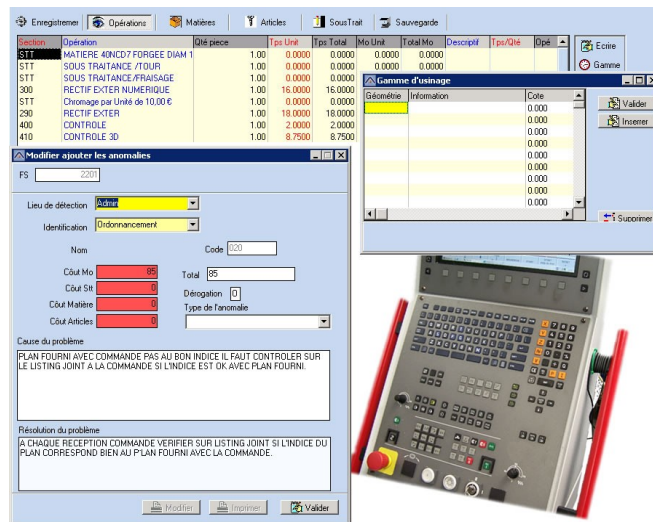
Enregistrement | Opérations | Matières | Articles | SousTrait | Sauvegarde

| Section | Opération | Qté piece | Tps Unit | Tps Total | Mo Unit | Total Mo | Descriptif | Tps/Qté | Opé |
|---|---|---|---|---|---|---|---|---|---|
| STT | MATIERE 40NCD7 FORGEE DIAM 1 | 1.00 | 0.0000 | 0.0000 | 0.0000 | 0.0000 | | | |
| STT | SOUS TRAITANCE /TOUR | 1.00 | 0.0000 | 0.0000 | 0.0000 | 0.0000 | | | |
| STT | SOUS TRAITANCE/FRAISAGE | 1.00 | 0.0000 | 0.0000 | 0.0000 | 0.0000 | | | |
| 300 | RECTIF EXTER NUMERIQUE | 1.00 | 16.0000 | 16.0000 | | | | | |
| STT | Chromage par Unité de 10,00 € | 1.00 | 0.0000 | 0.0000 | | | | | |
| 290 | RECTIF EXTER | 1.00 | 18.0000 | 18.0000 | | | | | |
| 400 | CONTROLE | 1.00 | 2.0000 | 2.0000 | | | | | |
| 410 | CONTROLE 3D | 1.00 | 8.7500 | 8.7500 | | | | | |

Ecrire
Gamme

Gamme d'usinage

| Géométrie | Information | Cote |
|---|---|---|
| | | 0.000 |
| | | 0.000 |
| | | 0.000 |
| | | 0.000 |
| | | 0.000 |
| | | 0.000 |
| | | 0.000 |
| | | 0.000 |
| | | 0.000 |

Valider
Insérer
Suprimer

Modifier ajouter les anomalies

FS 2201

Lieu de détection Admin
Identification Ordonnancement

Nom
Code 020

Coût Mo 85
Coût Stt 0
Coût Matière 0
Coût Articles 0
Total 85
Dérogation 0
Type de l'anomalie

Cause du problème
PLAN FOURNI AVEC COMMANDE PAS AU BON INDICE IL FAUT CONTROLER SUR LE LISTING JOINT A LA COMMANDE SI L'INDICE EST OK AVEC PLAN FOURNI.

Résolution du problème
A CHAQUE RECEPTION COMMANDE VERIFIER SUR LISTING JOINT SI L'INDICE DU PLAN CORRESPOND BIEN AU P'LAN FOURNI AVEC LA COMMANDE.

Modifier | Imprimer | Valider